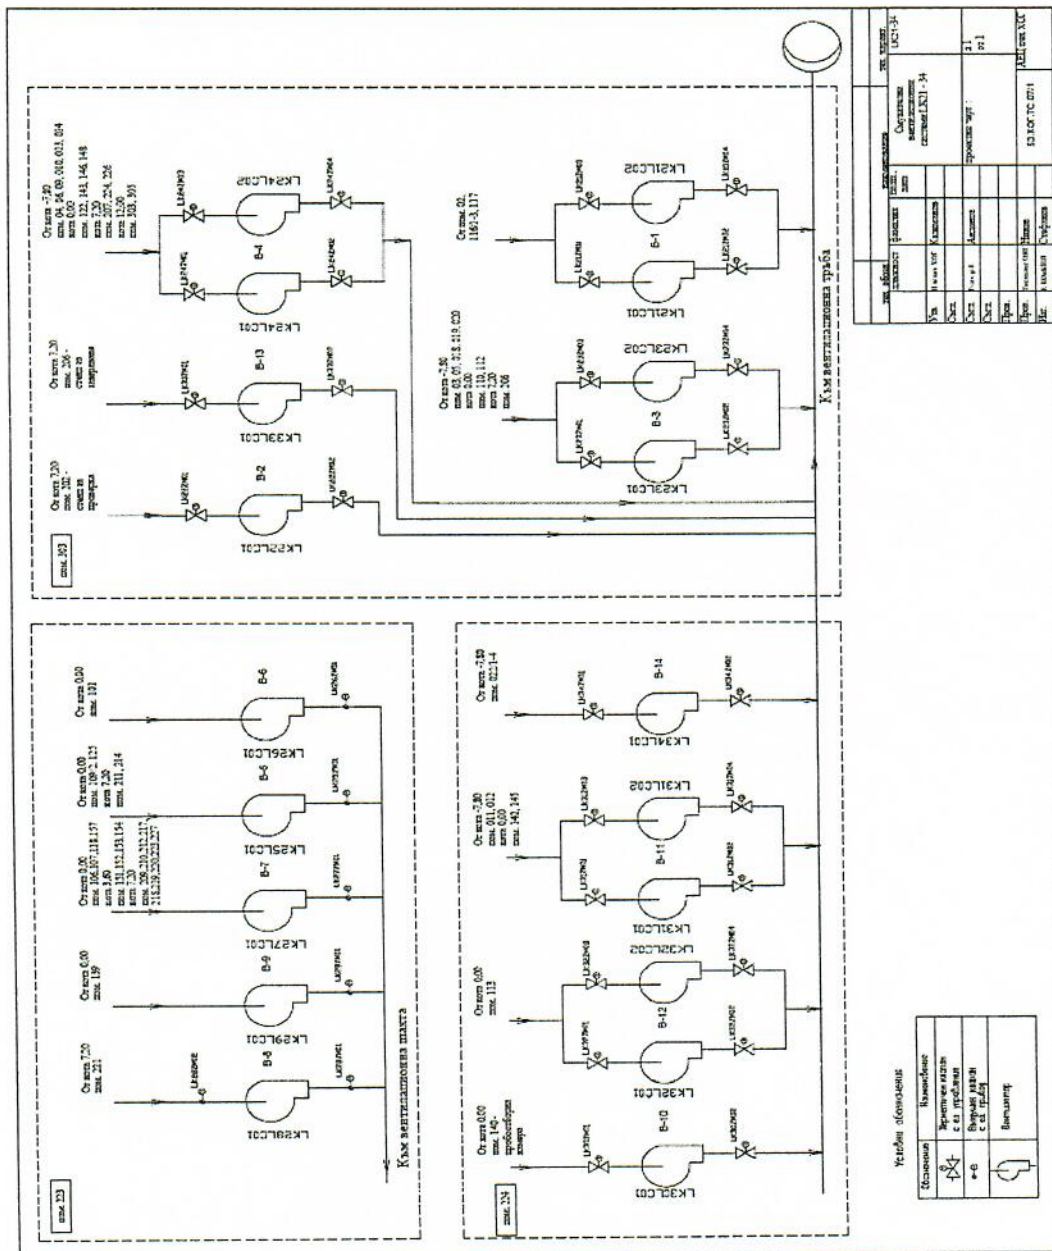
пом. 303

От кота 7,20 пом. 302 - стенд за проверка

LK52LC01

B-2

От кота 7,20 пом. 206 - стенд за измерване

LK53LC01

B-13

От кота -7,80 пом. 04, 04, 09, 010, 013, 014 кота 0,00 пом. 122, 143, 146, 148 кота 7,20 пом. 207, 224, 226 кота 12,30 пом. 303, 305

LK54LC01

LK54LC02

B-4

От кота -7,80 пом. 03, 05, 018, 019, 020 кота 0,00 пом. 110, 112 кота 7,20 пом. 208

LK53LC01

LK53LC02

B-3

От пом. 02, 1163-3, 117

LK51LC01

LK51LC02

B-1

Към вентилационна тръба

пом. 223

От кота 7,20 пом. 231

LK58LC01

B-8

От кота 0,00 пом. 139

LK59LC01

B-9

От кота 0,00 пом. 106, 107, 118, 137 кота 3,60 пом. 151, 152, 153, 154 кота 7,20 пом. 209, 210, 212, 217, 218, 219, 220, 223, 227

LK57LC01

B-7

От кота 0,00 пом. 109, 2, 125 кота 7,20 пом. 211, 214

LK55LC01

B-5

От кота 0,00 пом. 101

LK56LC01

B-6

Към вентилационна шахта

пом. 224

От кота 0,00 пом. 140 - пробоотборна камера

LK30LC01

B-10

От кота 0,00 пом. 115

LK32LC01

LK32LC02

B-12

От кота -7,80 пом. 011, 012 кота 0,00 пом. 142, 145

LK31LC01

LK31LC02

B-11

От кота -7,80 пом. 021-4

LK34LC01

B-14

Условни обозначения

| Обозначение | Наименование |
|---|---|
| | Херметичен клапан с ел. задвижване |
| | Въздушен клапан с ел. задвижване |
| | Вентилатор |

Схематична вентилационна система LK21 - 34

LK21-34

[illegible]